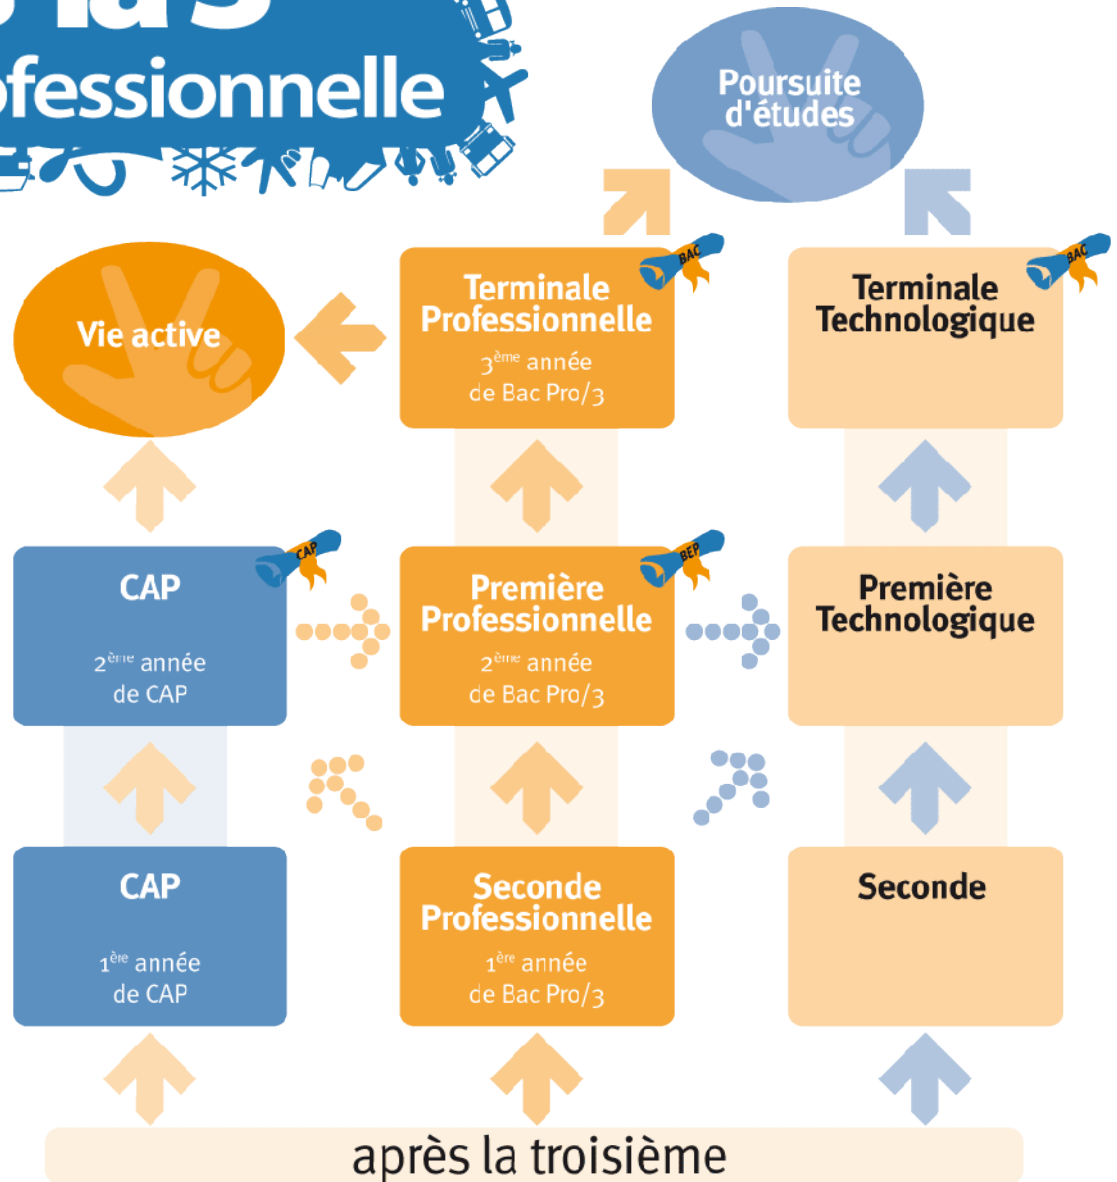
fessionnelle

Poursuite d'études

Vie active

Terminale Professionnelle
$3^{ème}$ année de Bac Pro/3

BAC

Terminale Technologique

BAC

CAP
$2^{ème}$ année de CAP

CAP

Première Professionnelle
$2^{ème}$ année de Bac Pro/3

BEP

Première Technologique

CAP
$1^{ère}$ année de CAP

Seconde Professionnelle
$1^{ère}$ année de Bac Pro/3

Seconde

après la troisième